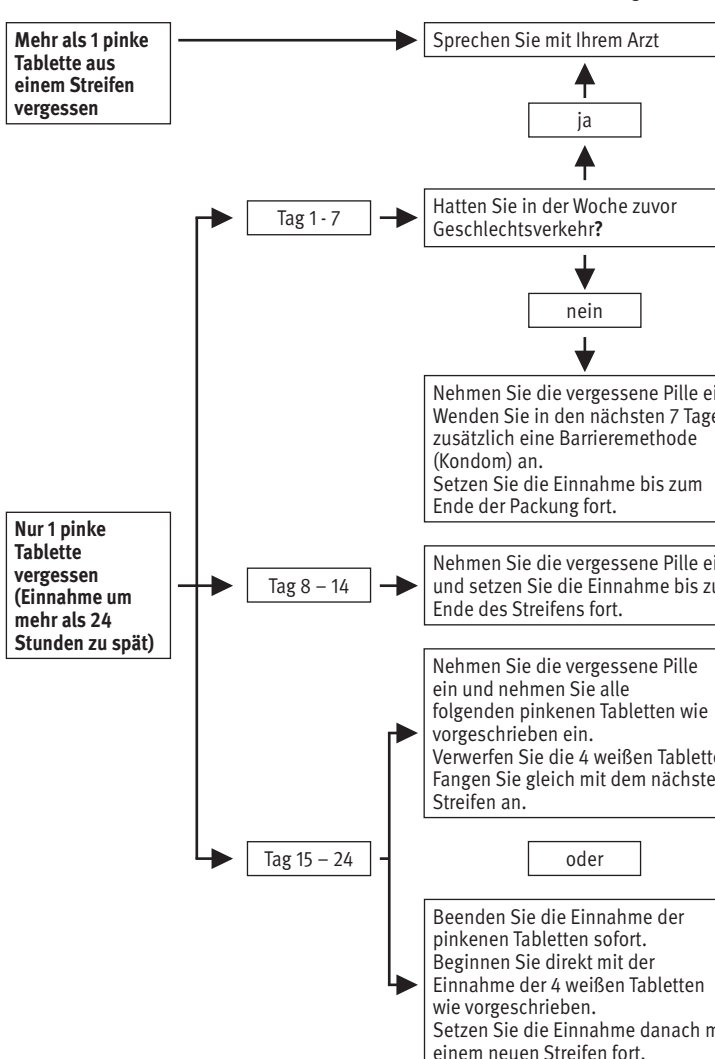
Mehr als 1 pinke Tablette aus einem Streifen vergessen

Sprechen Sie mit Ihrem Arzt

ja

Tag 1 - 7

Hatten Sie in der Woche zuvor Geschlechtsverkehr?

nein

Nehmen Sie die vergessene Pille ei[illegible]
Wenden Sie in den nächsten 7 Tage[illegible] zusätzlich eine Barrieremethode (Kondom) an.
Setzen Sie die Einnahme bis zum Ende der Packung fort.

Nur 1 pinke Tablette vergessen (Einnahme um mehr als 24 Stunden zu spät)

Tag 8 – 14

Nehmen Sie die vergessene Pille ei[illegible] und setzen Sie die Einnahme bis zu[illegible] Ende des Streifens fort.

Tag 15 – 24

Nehmen Sie die vergessene Pille ein und nehmen Sie alle folgenden pinkenen Tabletten wie vorgeschrieben ein.
Verwerfen Sie die 4 weißen Tablett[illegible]
Fangen Sie gleich mit dem nächste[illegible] Streifen an.

oder

Beenden Sie die Einnahme der pinkenen Tabletten sofort.
Beginnen Sie direkt mit der Einnahme der 4 weißen Tabletten wie vorgeschrieben.
Setzen Sie die Einnahme danach m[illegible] einem neuen Streifen fort.